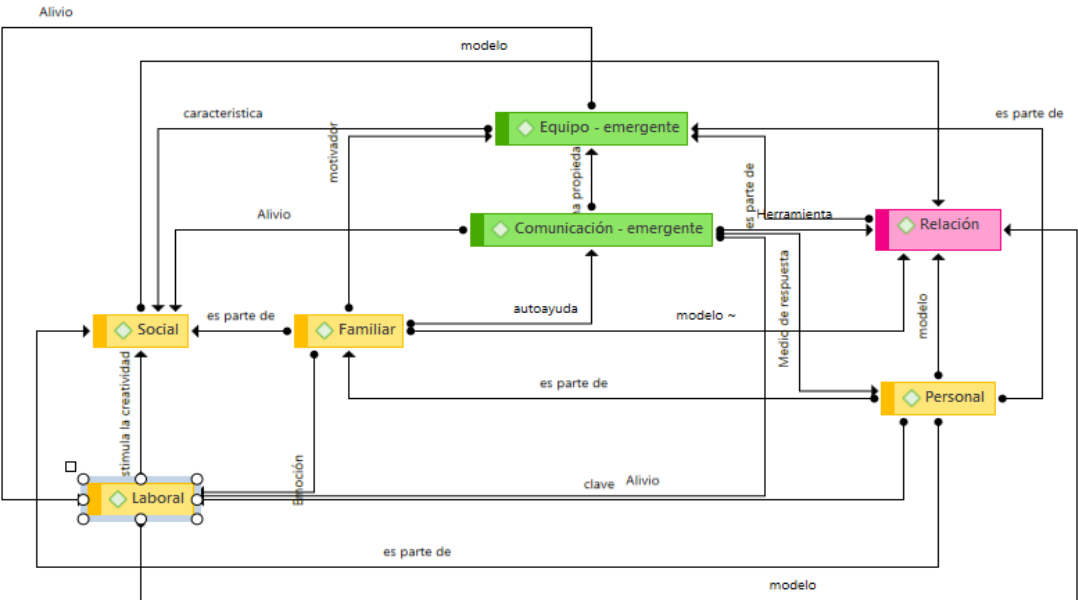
Alivio

modelo

caracteristica

es parte de

Equipo - emergente

motivador

la propieda

es parte de

Alivio

Comunicación - emergente

Herramienta

Relación

es parte de

Social

Familiar

autoayuda

modelo ~

Medio de respuesta

modelo

stimula la creatividad

es parte de

Personal

Emoción

Laboral

clave

Alivio

es parte de

modelo